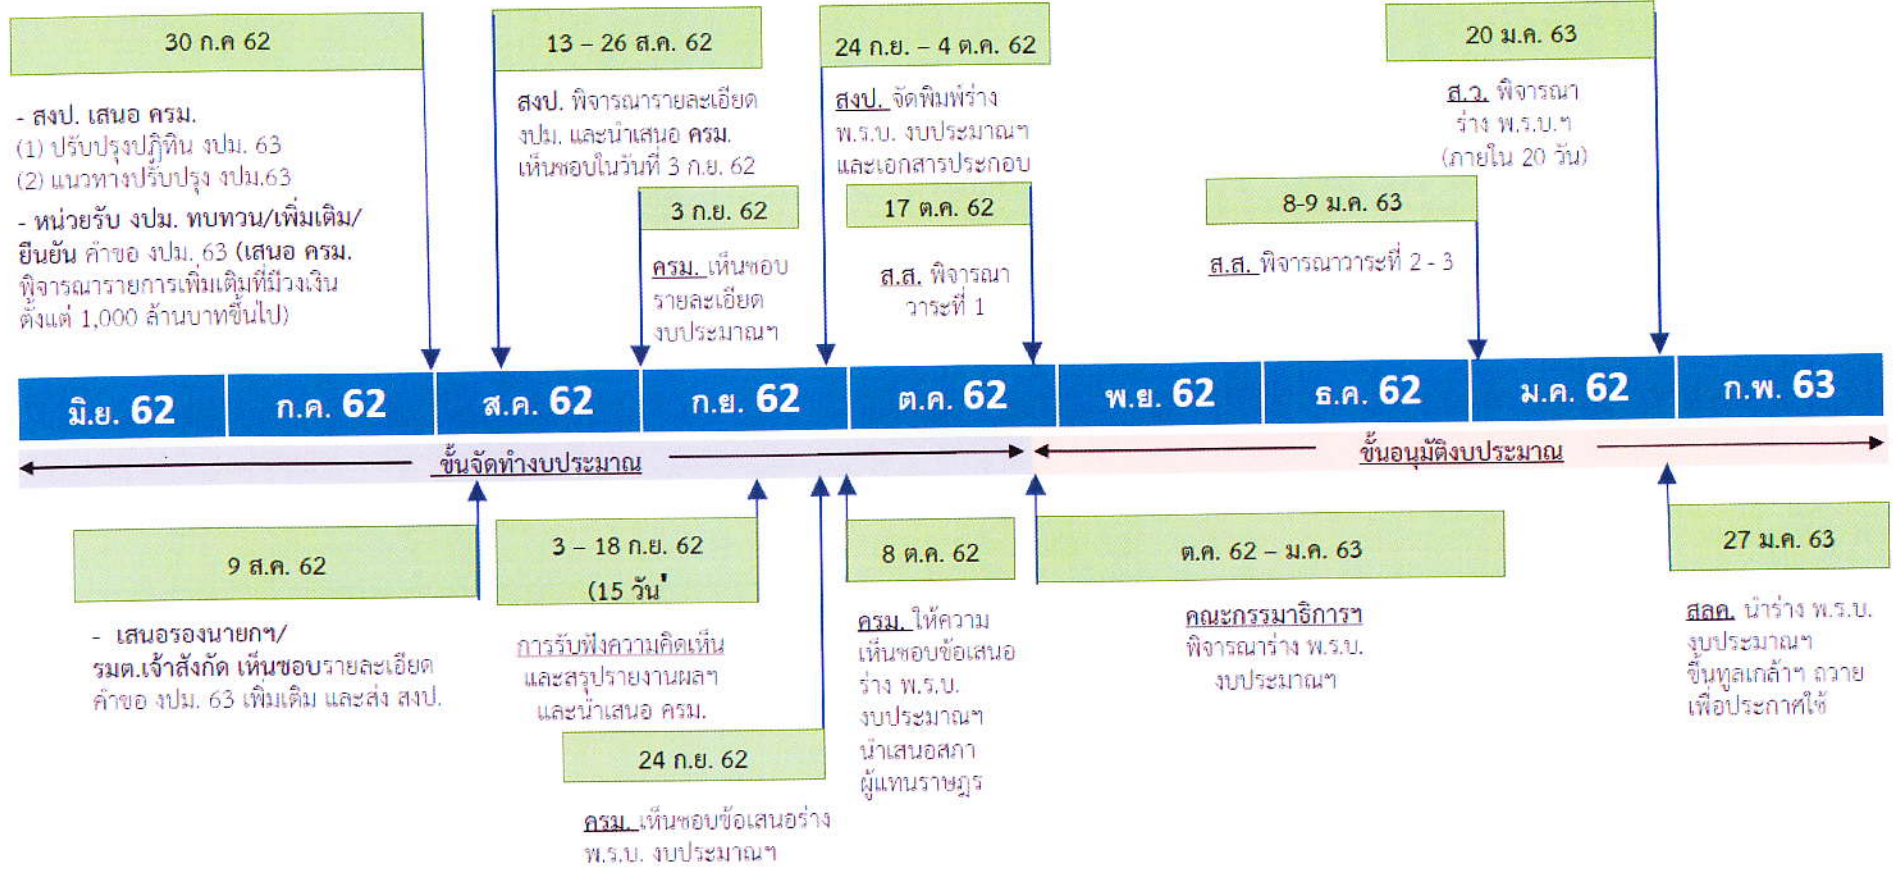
30 ก.ค 62

- สงป. เสนอ ครม.
(1) ปรับปรุงปฏิทิน งปม. 63
(2) แนวทางปรับปรุง งปม.63
- หน่วยรับ งปม. ทบทวน/เพิ่มเติม/ยืนยัน คำขอ งปม. 63 (เสนอ ครม. พิจารณารายการเพิ่มเติมที่มีวงเงินตั้งแต่ 1,000 ล้านบาทขึ้นไป)

13 – 26 ส.ค. 62

สงป. พิจารณารายละเอียด งปม. และนำเสนอ ครม. เห็นชอบในวันที่ 3 ก.ย. 62

3 ก.ย. 62

ครม. เห็นชอบรายละเอียดงบประมาณฯ

24 ก.ย. – 4 ต.ค. 62

สงป. จัดพิมพ์ร่าง พ.ร.บ. งบประมาณฯ และเอกสารประกอบ

17 ต.ค. 62

ส.ส. พิจารณาวาระที่ 1

20 ม.ค. 63

ส.ว. พิจารณาร่าง พ.ร.บ.ฯ (ภายใน 20 วัน)

8-9 ม.ค. 63

ส.ส. พิจารณาวาระที่ 2 - 3

มิ.ย. 62 | ก.ค. 62 | ส.ค. 62 | ก.ย. 62 | ต.ค. 62 | พ.ย. 62 | ธ.ค. 62 | ม.ค. 62 | ก.พ. 63

ขั้นจัดทำงบประมาณ

ขั้นอนุมัติงบประมาณ

9 ส.ค. 62

- เสนอรองนายกฯ/รมต.เจ้าสังกัด เห็นชอบรายละเอียดคำขอ งปม. 63 เพิ่มเติม และส่ง สงป.

3 – 18 ก.ย. 62 (15 วัน'

การรับฟังความคิดเห็นและสรุปรายงานผลฯ และนำเสนอ ครม.

24 ก.ย. 62

ครม. เห็นชอบข้อเสนอร่าง พ.ร.บ. งบประมาณฯ

8 ต.ค. 62

ครม. ให้ความเห็นชอบข้อเสนอร่าง พ.ร.บ. งบประมาณฯ นำเสนอสภาผู้แทนราษฎร

ต.ค. 62 – ม.ค. 63

คณะกรรมาธิการฯ พิจารณาร่าง พ.ร.บ. งบประมาณฯ

27 ม.ค. 63

สลค. นำร่าง พ.ร.บ. งบประมาณฯ ขึ้นทูลเกล้าฯ ถวาย เพื่อประกาศใช้